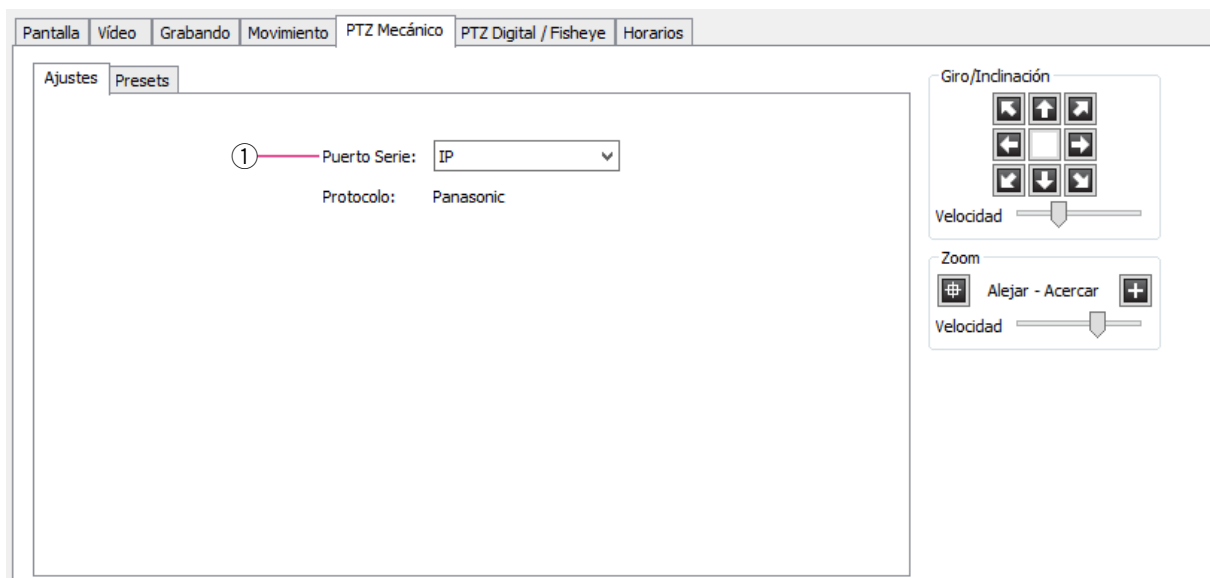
Pantalla | Vídeo | Grabando | Movimiento | PTZ Mecánico | PTZ Digital / Fisheye | Horarios

Ajustes | Presets

① Puerto Serie: IP

Protocolo: Panasonic

Giro/Inclinación

Velocidad

Zoom

Alejar - Acercar

Velocidad